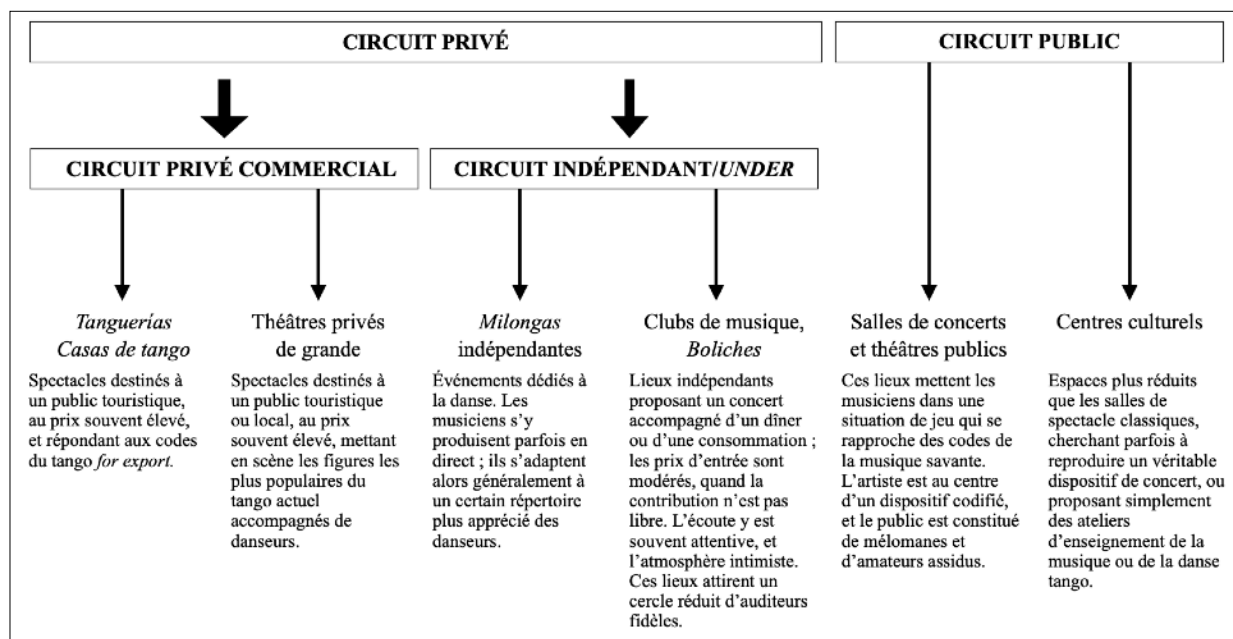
CIRCUIT PRIVÉ

CIRCUIT PUBLIC

CIRCUIT PRIVÉ COMMERCIAL

CIRCUIT INDÉPENDANT/*UNDER*

*Tanguerías Casas de tango*

Spectacles destinés à un public touristique, au prix souvent élevé, et répondant aux codes du tango *for export.*

Théâtres privés de grande

Spectacles destinés à un public touristique ou local, au prix souvent élevé, mettant en scène les figures les plus populaires du tango actuel accompagnés de danseurs.

*Milongas* indépendantes

Événements dédiés à la danse. Les musiciens s'y produisent parfois en direct ; ils s'adaptent alors généralement à un certain répertoire plus apprécié des danseurs.

Clubs de musique, *Boliches*

Lieux indépendants proposant un concert accompagné d'un dîner ou d'une consommation ; les prix d'entrée sont modérés, quand la contribution n'est pas libre. L'écoute y est souvent attentive, et l'atmosphère intimiste. Ces lieux attirent un cercle réduit d'auditeurs fidèles.

Salles de concerts et théâtres publics

Ces lieux mettent les musiciens dans une situation de jeu qui se rapproche des codes de la musique savante. L'artiste est au centre d'un dispositif codifié, et le public est constitué de mélomanes et d'amateurs assidus.

Centres culturels

Espaces plus réduits que les salles de spectacle classiques, cherchant parfois à reproduire un véritable dispositif de concert, ou proposant simplement des ateliers d'enseignement de la musique ou de la danse tango.